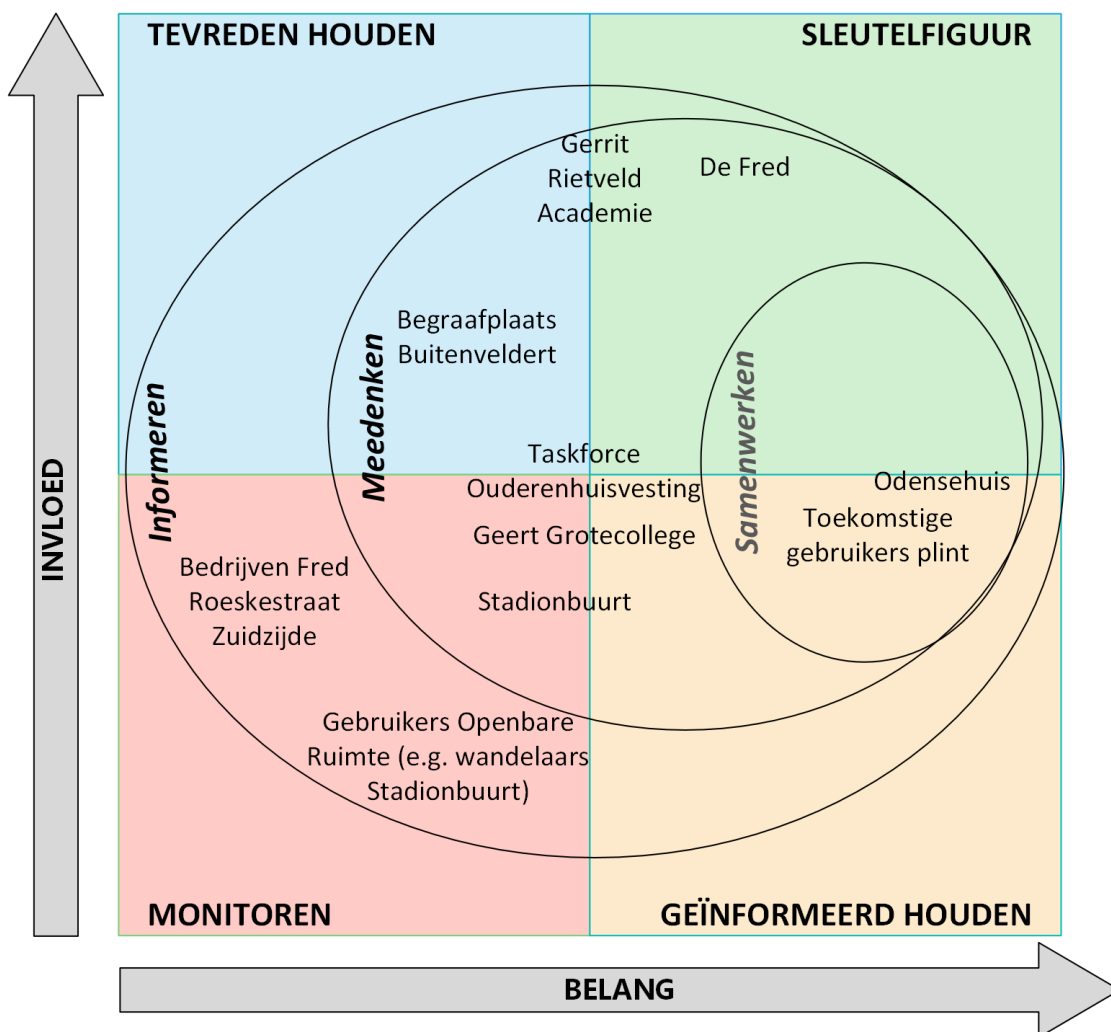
INVLOED

TEVREDEN HOUDEN

SLEUTELFIGUUR

Gerrit Rietveld Academie

De Fred

Begraafplaats Buitenveldert

Informeren

Meedenken

Samenwerken

Taskforce Ouderenhuisvesting

Odensehuis

Geert Grotecollege

Toekomstige gebruikers plint

Bedrijven Fred Roeskestraat Zuidzijde

Stadionbuurt

Gebruikers Openbare Ruimte (e.g. wandelaars Stadionbuurt)

MONITOREN

GEÏNFORMEERD HOUDEN

BELANG